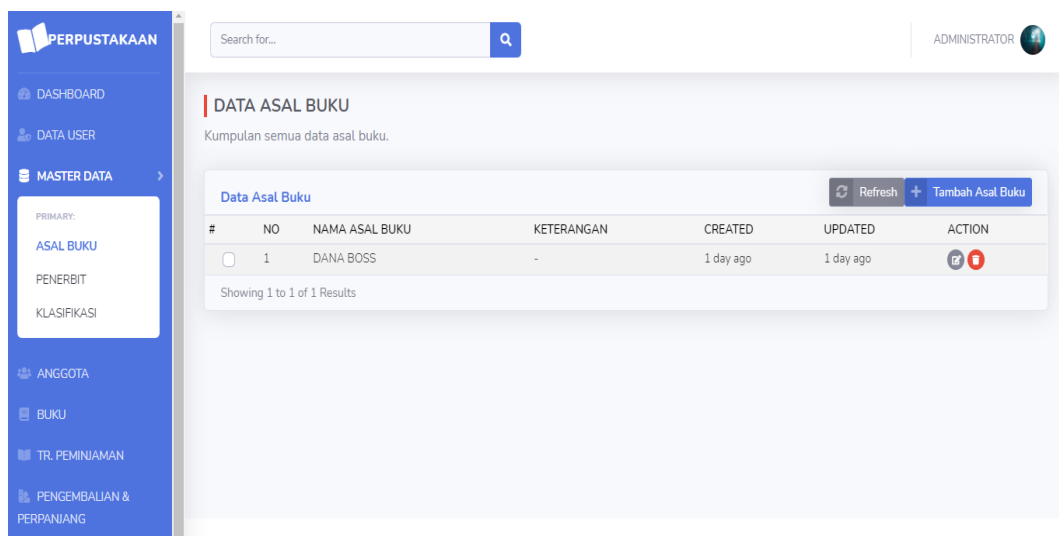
PERPUSTAKAAN

DASHBOARD
DATA USER
MASTER DATA
PRIMARY:
ASAL BUKU
PENERBIT
KLASIFIKASI
ANGGOTA
BUKU
TR. PEMINJAMAN
PENGEMBALIAN & PERPANJANG

Search for...

ADMINISTRATOR

DATA ASAL BUKU
Kumpulan semua data asal buku.

Data Asal Buku
Refresh
Tambah Asal Buku

| # | NO | NAMA ASAL BUKU | KETERANGAN | CREATED | UPDATED | ACTION |
|---|---|---|---|---|---|---|
| | 1 | DANA BOSS | - | 1 day ago | 1 day ago | |

Showing 1 to 1 of 1 Results